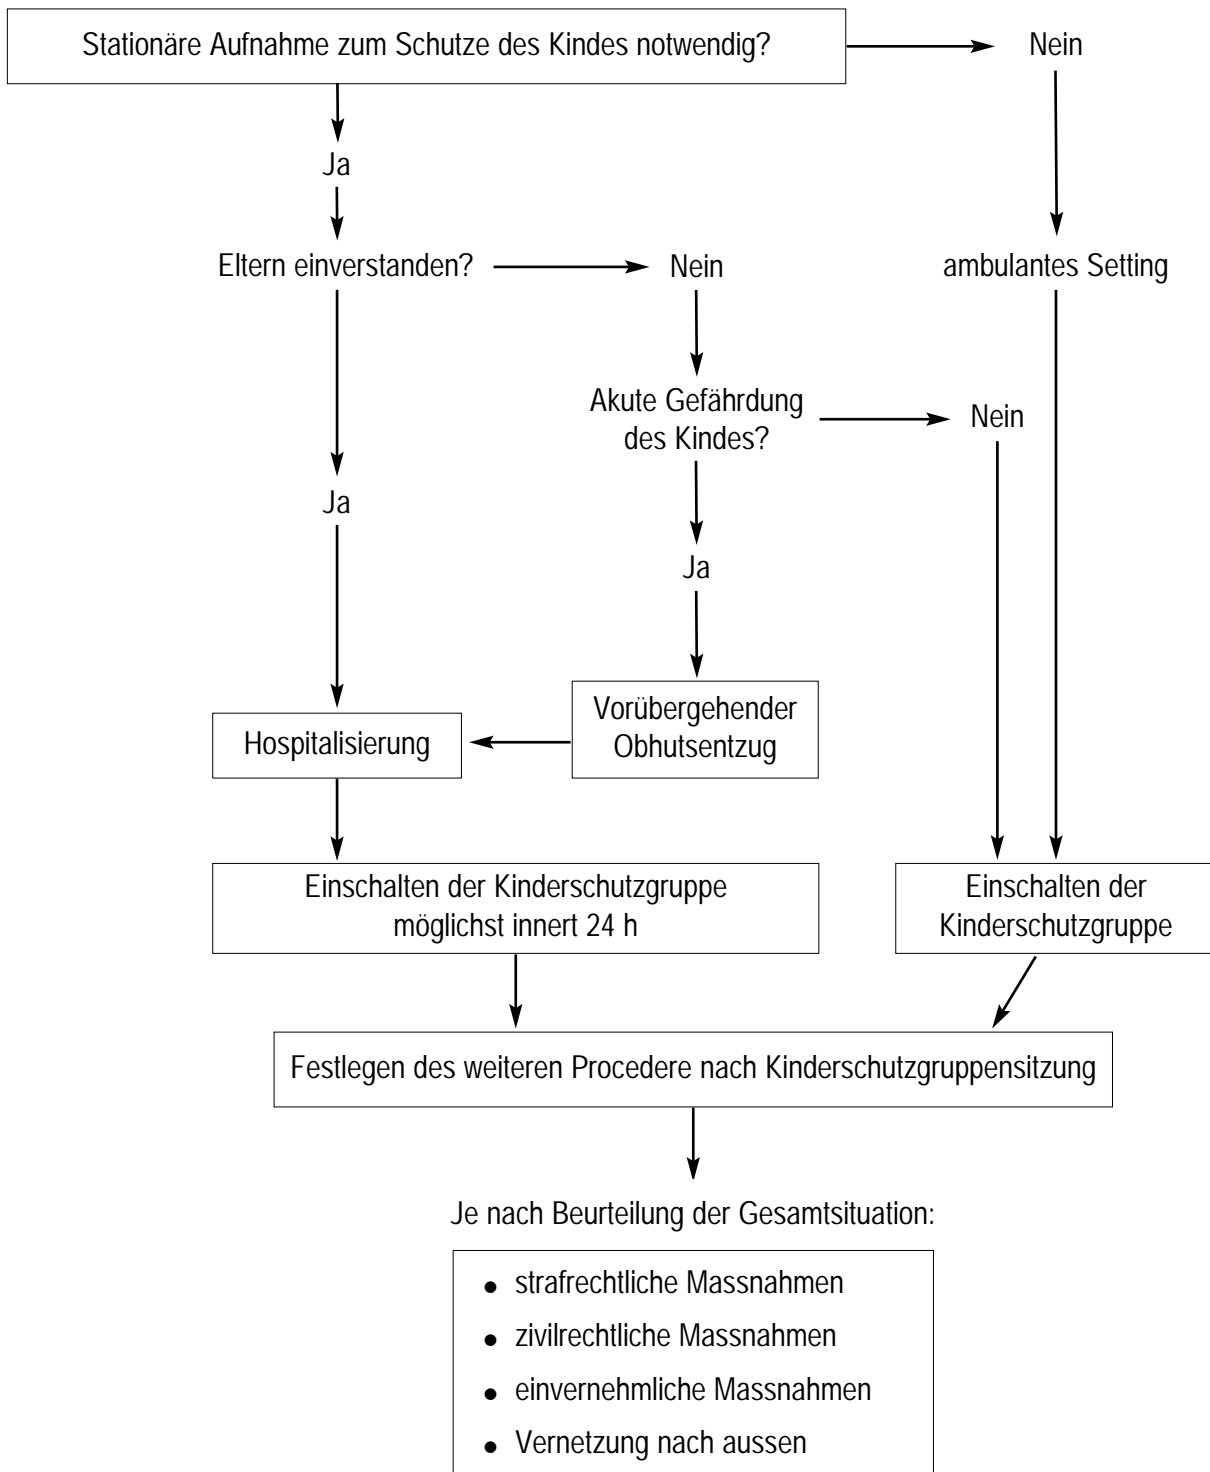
Stationäre Aufnahme zum Schutze des Kindes notwendig?

Nein

Ja

Eltern einverstanden?

Nein

ambulantes Setting

Akute Gefährdung des Kindes?

Nein

Ja

Ja

Vorübergehender Obhutsentzug

Hospitalisierung

Einschalten der Kinderschutzgruppe möglichst innert 24 h

Einschalten der Kinderschutzgruppe

Festlegen des weiteren Procedere nach Kinderschutzgruppensitzung

Je nach Beurteilung der Gesamtsituation:

- strafrechtliche Massnahmen
- zivilrechtliche Massnahmen
- einvernehmliche Massnahmen
- Vernetzung nach aussen